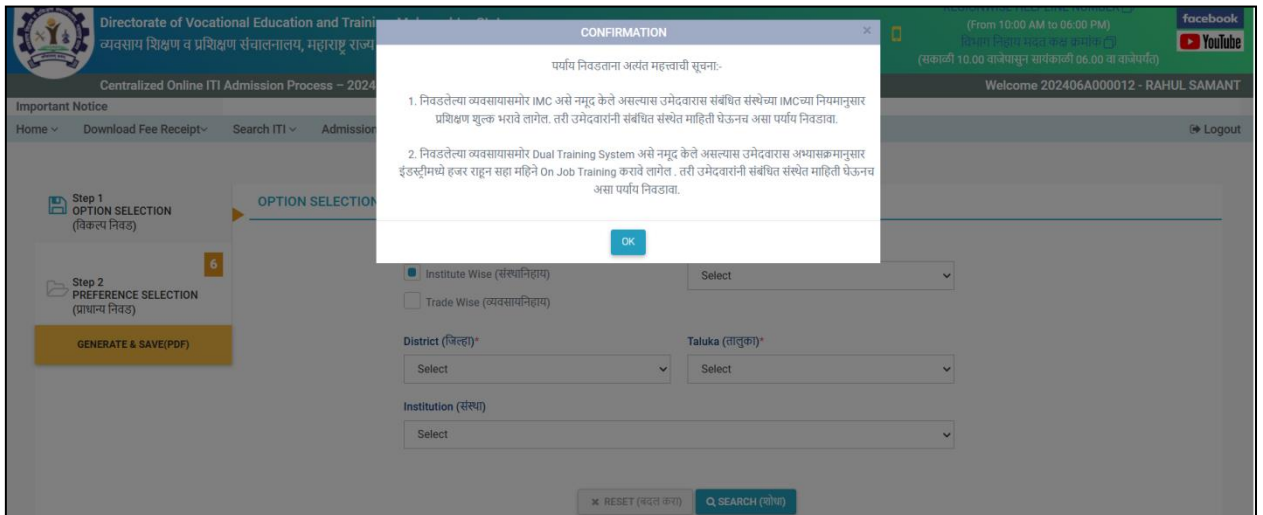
Directorate of Vocational Education and Traini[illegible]
व्यवसाय शिक्षण व प्रशिक्षण संचालनालय, महाराष्ट्र राज्य

(From 10:00 AM to 06:00 PM)
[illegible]
(सकाळी 10.00 वाजेपासून सायंकाळी 06.00 वा वाजेपर्यंत)

facebook
YouTube

Centralized Online ITI Admission Process – 2024

Welcome 202406A000012 - RAHUL SAMANT

Important Notice

Home
Download Fee Receipt
Search ITI
Admission

Logout

Step 1
OPTION SELECTION
(विकल्प निवड)

Step 2
PREFERENCE SELECTION
(प्राधान्य निवड)

6

GENERATE & SAVE(PDF)

OPTION SELECTION

Institute Wise (संस्थानिहाय)
Trade Wise (व्यवसायनिहाय)

Select

District (जिल्हा)*
Select

Taluka (तालुका)*
Select

Institution (संस्था)
Select

RESET (बदल करा)
SEARCH (शोधा)

CONFIRMATION

पर्याय निवडताना अत्यंत महत्त्वाची सूचना:-

1. निवडलेल्या व्यवसायासमोर IMC असे नमूद केले असल्यास उमेदवारास संबंधित संस्थेच्या IMCच्या नियमानुसार प्रशिक्षण शुल्क भरावे लागेल. तरी उमेदवारांनी संबंधित संस्थेत माहिती घेऊनच असा पर्याय निवडावा.

2. निवडलेल्या व्यवसायासमोर Dual Training System असे नमूद केले असल्यास उमेदवारास अभ्यासक्रमानुसार इंडस्ट्रीमध्ये हजर राहून सहा महिने On Job Training करावे लागेल . तरी उमेदवारांनी संबंधित संस्थेत माहिती घेऊनच असा पर्याय निवडावा.

OK